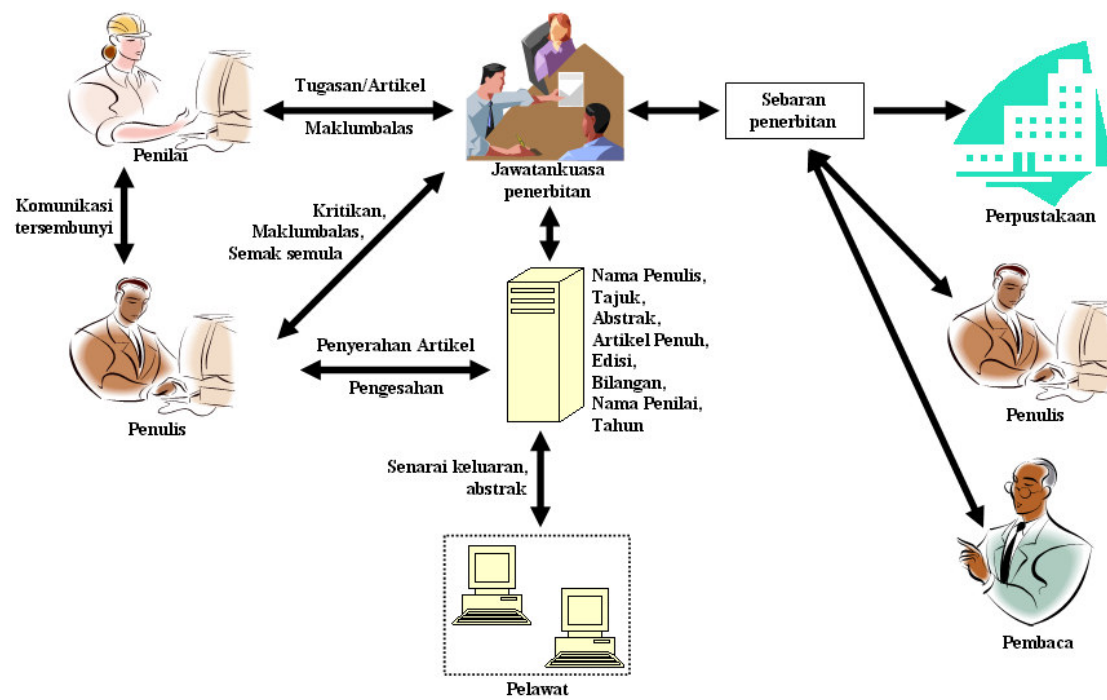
Tugasan/Artikel

Maklumbalas

Penilai

Jawatankuasa penerbitan

Sebaran penerbitan

Perpustakaan

Komunikasi tersembunyi

Kritikan, Maklumbalas, Semak semula

Nama Penulis, Tajuk, Abstrak, Artikel Penuh, Edisi, Bilangan, Nama Penilai, Tahun

Penyerahan Artikel

Pengesahan

Penulis

Penulis

Senarai keluaran, abstrak

Pelawat

Pembaca